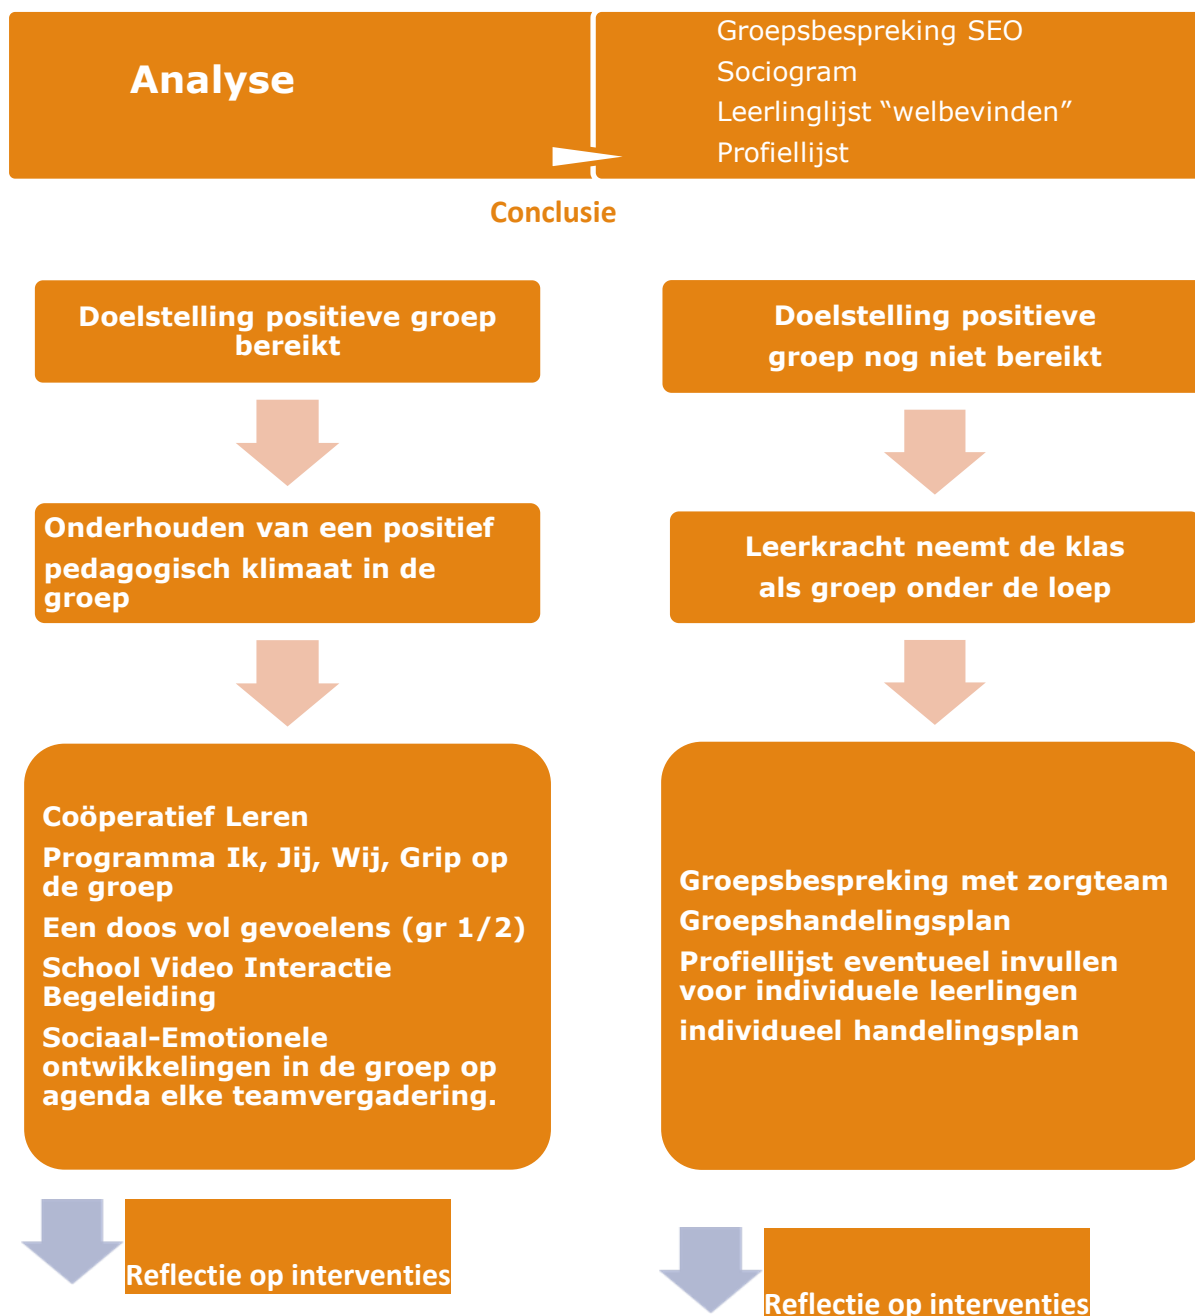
Analyse

Groepsbespreking SEO
Sociogram
Leerlinglijst “welbevinden”
Profiellijst

Conclusie

Doelstelling positieve groep bereikt

Doelstelling positieve groep nog niet bereikt

Onderhouden van een positief pedagogisch klimaat in de groep

Leerkracht neemt de klas als groep onder de loep

Coöperatief Leren
Programma Ik, Jij, Wij, Grip op de groep
Een doos vol gevoelens (gr 1/2)
School Video Interactie Begeleiding
Sociaal-Emotionele ontwikkelingen in de groep op agenda elke teamvergadering.

Groepsbespreking met zorgteam
Groepshandelingsplan
Profiellijst eventueel invullen voor individuele leerlingen
individueel handelingsplan

Reflectie op interventies

Reflectie op interventies